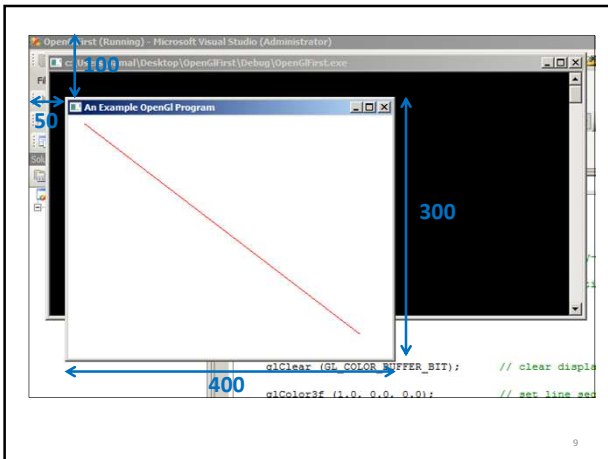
OpenGlFirst (Running) - Microsoft Visual Studio (Administrator)

C:\Users\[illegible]mal\Desktop\OpenGlFirst\Debug\OpenGlFirst.exe

100

50

An Example OpenGl Program

300

glClear (GL_COLOR_BUFFER_BIT); // clear displa

400

glColor3f (1.0, 0.0, 0.0); // set line se

9